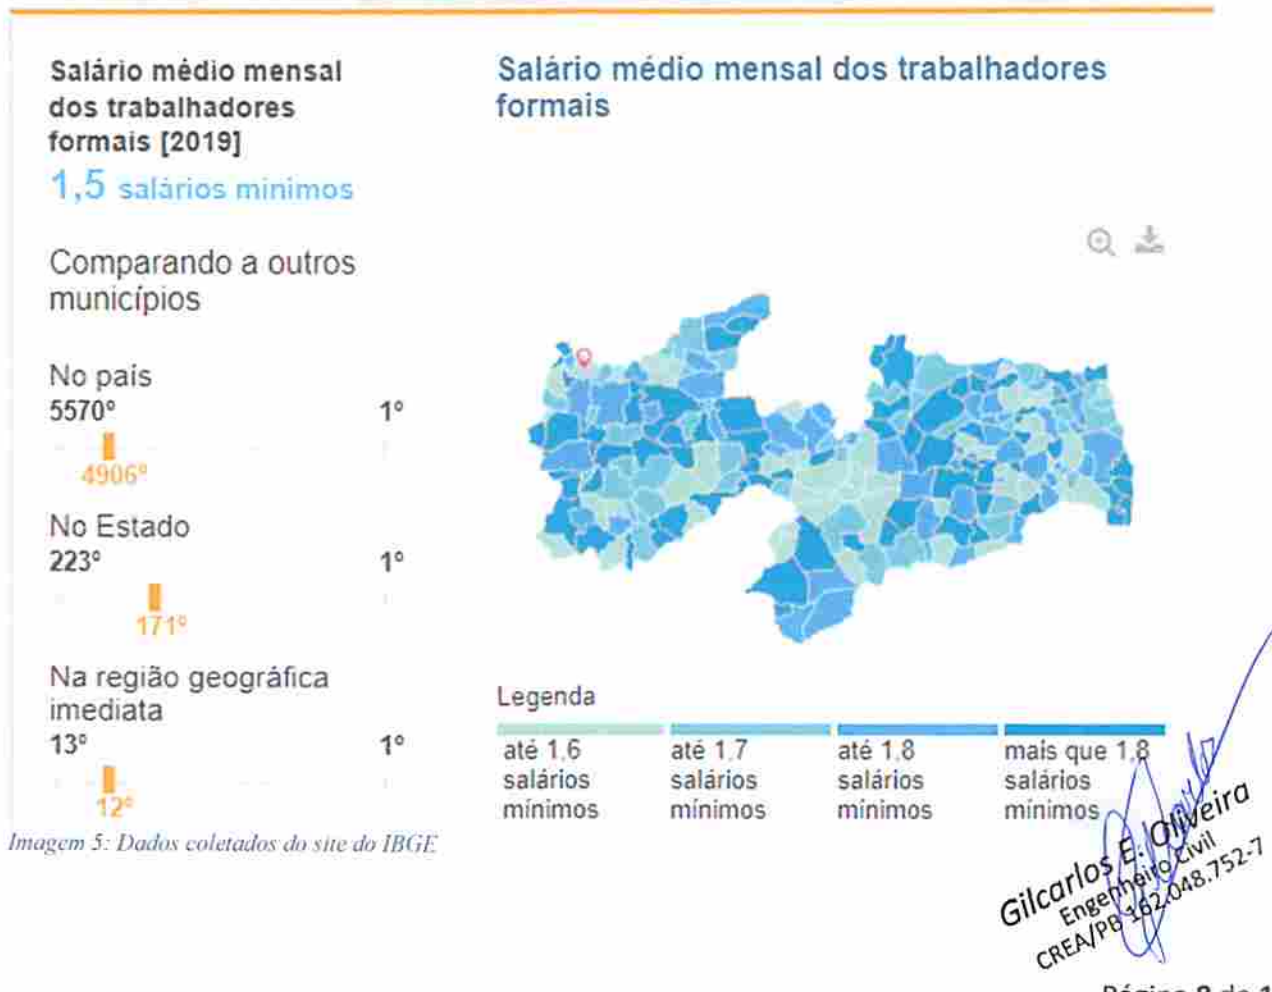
Salário médio mensal dos trabalhadores formais [2019]
1,5 salários mínimos

Comparando a outros municípios

No país
5570º 1º
4906º

No Estado
223º 1º
171º

Na região geográfica imediata
13º 1º
12º

Salário médio mensal dos trabalhadores formais

Legenda

| até 1,6 salários mínimos | até 1,7 salários mínimos | até 1,8 salários mínimos | mais que 1,8 salários mínimos |
|---|---|---|---|

Imagem 5: Dados coletados do site do IBGE

Gilcarlos E. Oliveira
Engenheiro Civil
CREA/PB 162.048.752-7

Página 8 de 1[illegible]